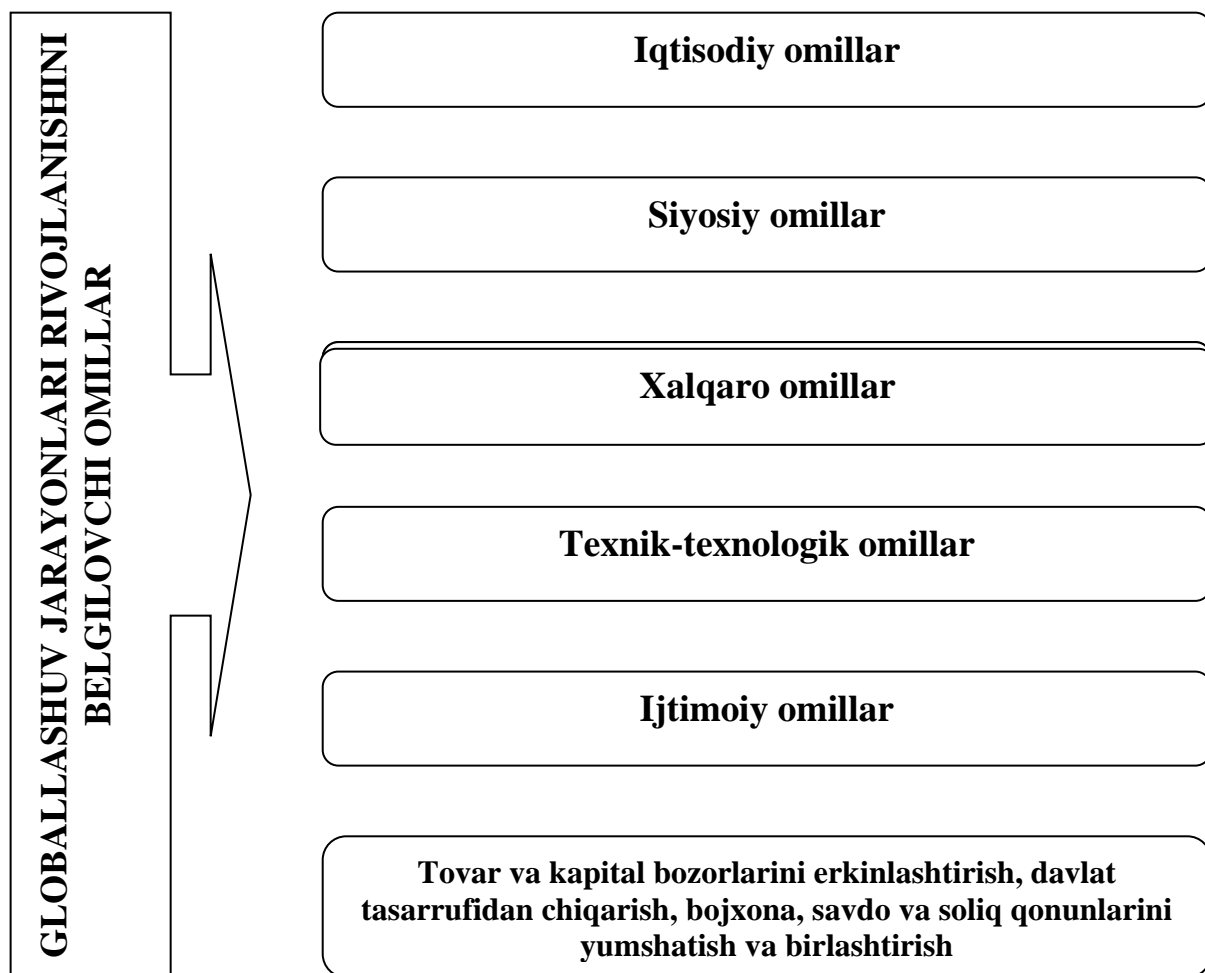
GLOBALLASHUV JARAYONLARI RIVOJLANISHINI BELGILOVCHI OMILLAR

Iqtisodiy omillar

Siyosiy omillar

Xalqaro omillar

Texnik-texnologik omillar

Ijtimoiy omillar

Tovar va kapital bozorlarini erkinlashtirish, davlat tasarrufidan chiqarish, bojxona, savdo va soliq qonunlarini yumshatish va birlashtirish